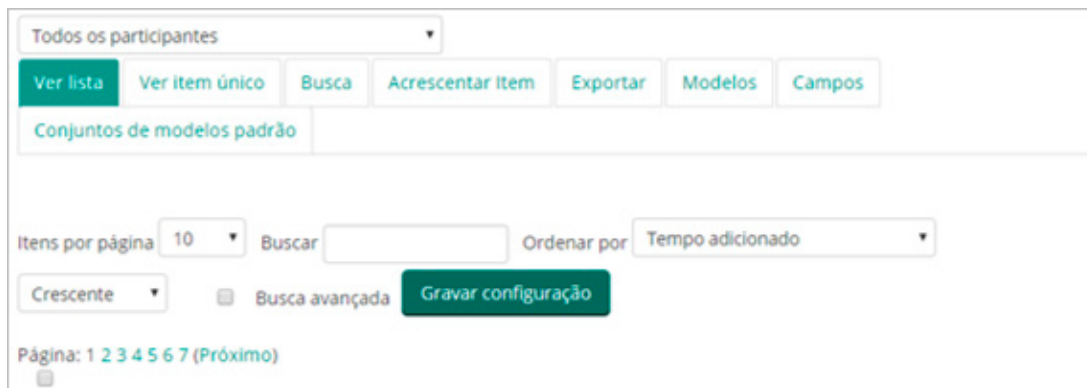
Todos os participantes

Ver lista | Ver item único | Busca | Acrescentar Item | Exportar | Modelos | Campos

Conjuntos de modelos padrão

Itens por página 10 Buscar Ordenar por Tempo adicionado

Crescente Busca avançada Gravar configuração

Página: 1 2 3 4 5 6 7 (Próximo)